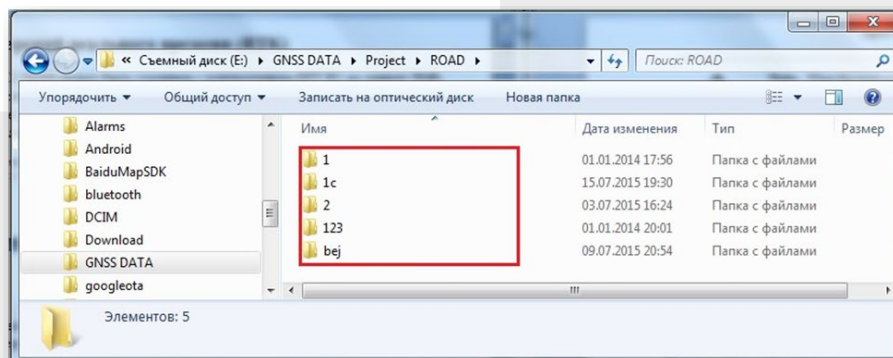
« Съемный диск (E:) ▸ GNSS DATA ▸ Project ▸ ROAD ▸

Поиск: ROAD

Упорядочить ▾ Общий доступ ▾ Записать на оптический диск Новая папка

Alarms
Android
BaiduMapSDK
bluetooth
DCIM
Download
GNSS DATA
googleota

| Имя | Дата изменения | Тип | Размер |
|---|---|---|---|
| 1 | 01.01.2014 17:56 | Папка с файлами | |
| 1c | 15.07.2015 19:30 | Папка с файлами | |
| 2 | 03.07.2015 16:24 | Папка с файлами | |
| 123 | 01.01.2014 20:01 | Папка с файлами | |
| bej | 09.07.2015 20:54 | Папка с файлами | |

Элементов: 5